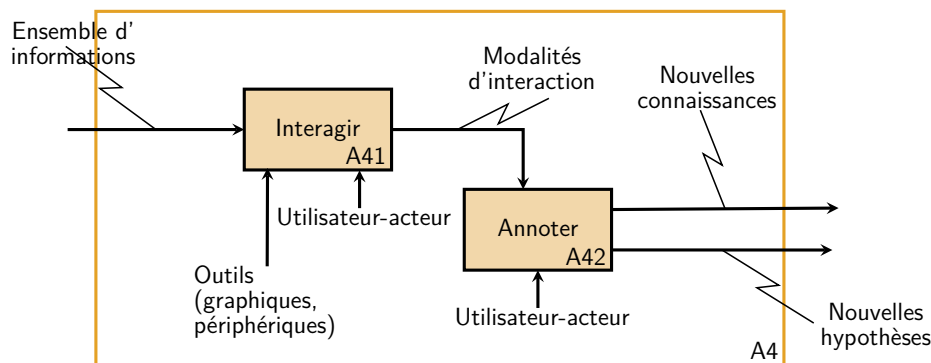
Ensemble d' informations

Modalités d'interaction

Nouvelles connaissances

Interagir
A41

Utilisateur-acteur

Annoter
A42

Outils (graphiques, périphériques)

Utilisateur-acteur

Nouvelles hypothèses

A4